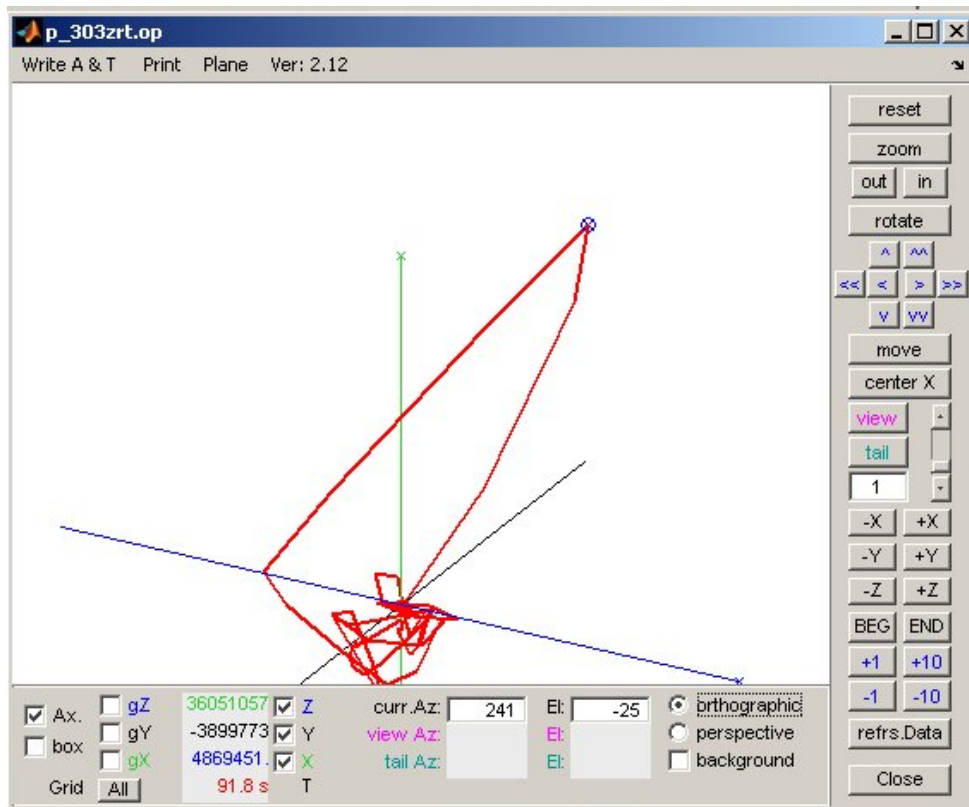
p_303zrt.op

Write A & T Print Plane Ver: 2.12

reset
zoom
out in
rotate
^ ^^
<< < > >>
v vv
move
center X
view
tail
1
-X +X
-Y +Y
-Z +Z
BEG END
+1 +10
-1 -10
refrs.Data
Close

Ax.
box
Grid All
gZ
gY
gX
36051057
-3899773
4869451.
91.8 s
Z
Y
X
T
curr.Az: 241
view Az:
tail Az:
El: -25
El:
El:
orthographic
perspective
background